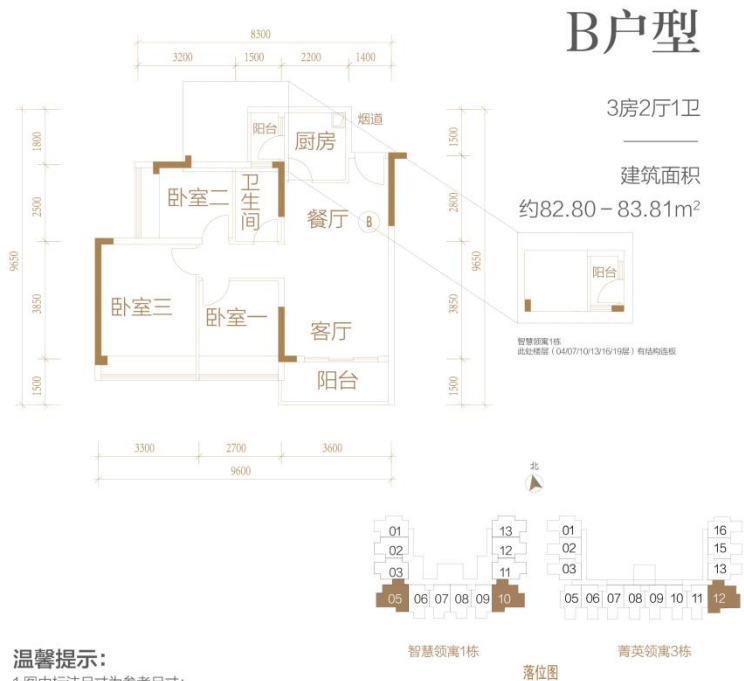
B户型

3房2厅1卫

建筑面积

约82.80 - 83.81m²

8300

3200 1500 2200 1400

烟道

阳台

厨房

卧室二

卫生间

餐厅

B

卧室三

卧室一

客厅

阳台

1800 2500 3850 1500

9650

1500 2800 3850

9650

3300 2700 3600

9600

阳台

智慧领寓1栋
此处楼层（04/07/10/13/16/19层）有结构连板

北

01 02 03 05 06 07 08 09 10 11 12 13

智慧领寓1栋

01 02 03 05 06 07 08 09 10 11 12 13 15 16

菁英领寓3栋

落位图

温馨提示：

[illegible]